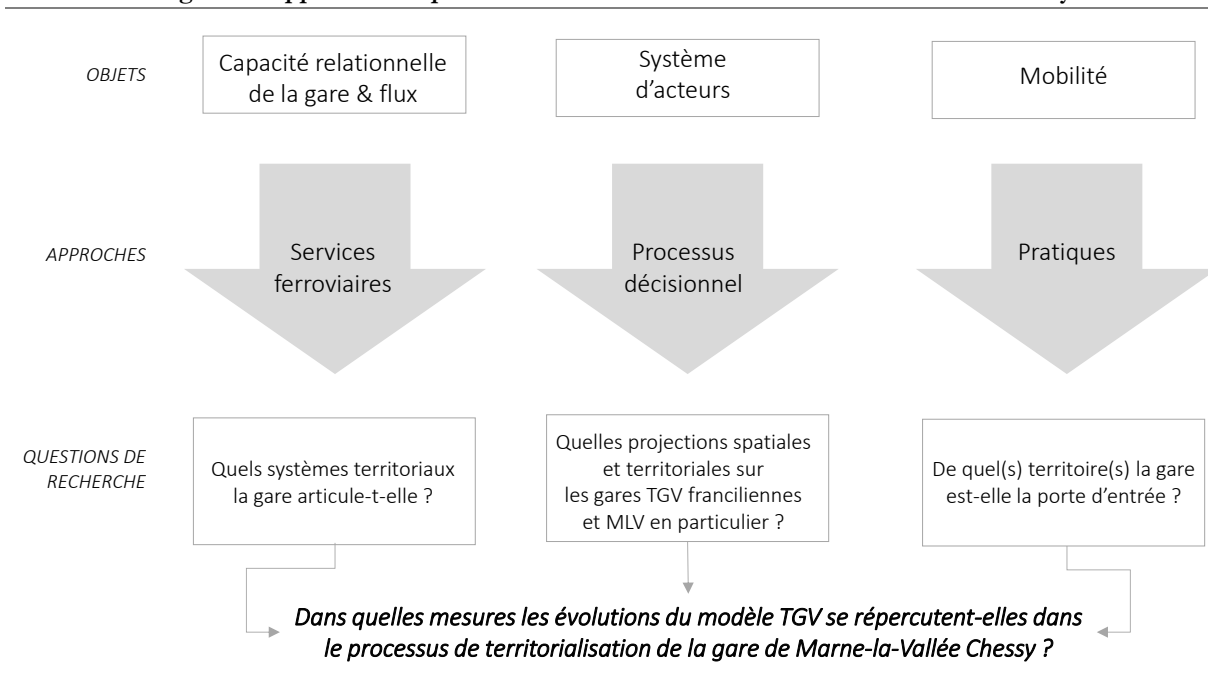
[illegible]

OBJETS

Capacité relationnelle de la gare & flux

Système d'acteurs

Mobilité

APPROCHES

Services ferroviaires

Processus décisionnel

Pratiques

QUESTIONS DE RECHERCHE

Quels systèmes territoriaux la gare articule-t-elle ?

Quelles projections spatiales et territoriales sur les gares TGV franciliennes et MLV en particulier ?

De quel(s) territoire(s) la gare est-elle la porte d'entrée ?

Dans quelles mesures les évolutions du modèle TGV se répercutent-elles dans le processus de territorialisation de la gare de Marne-la-Vallée Chessy ?